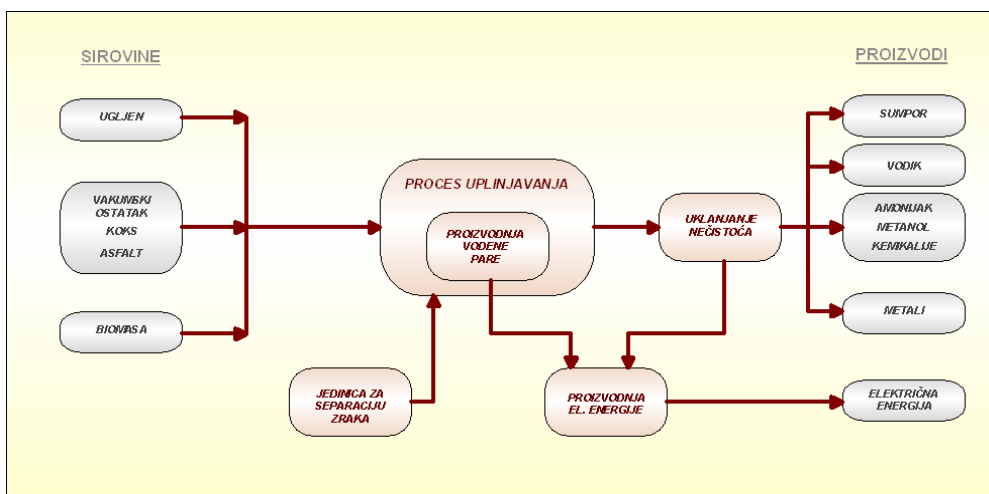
SIROVINE

PROIZVODI

UGLJEN

VAKUMSKI OSTATAK

KOKS

ASFALT

BIOMASA

PROCES UPLINJAVANJA

PROIZVODNJA VODENE PARE

UKLANJANJE NEČISTOĆA

SUMPOR

VODIK

AMONIJAK

METANOL

KEMIKALIJE

METALI

JEDINICA ZA SEPARACIJU ZRAKA

PROIZVODNJA EL. ENERGIJE

ELEKTRIČNA ENERGIJA